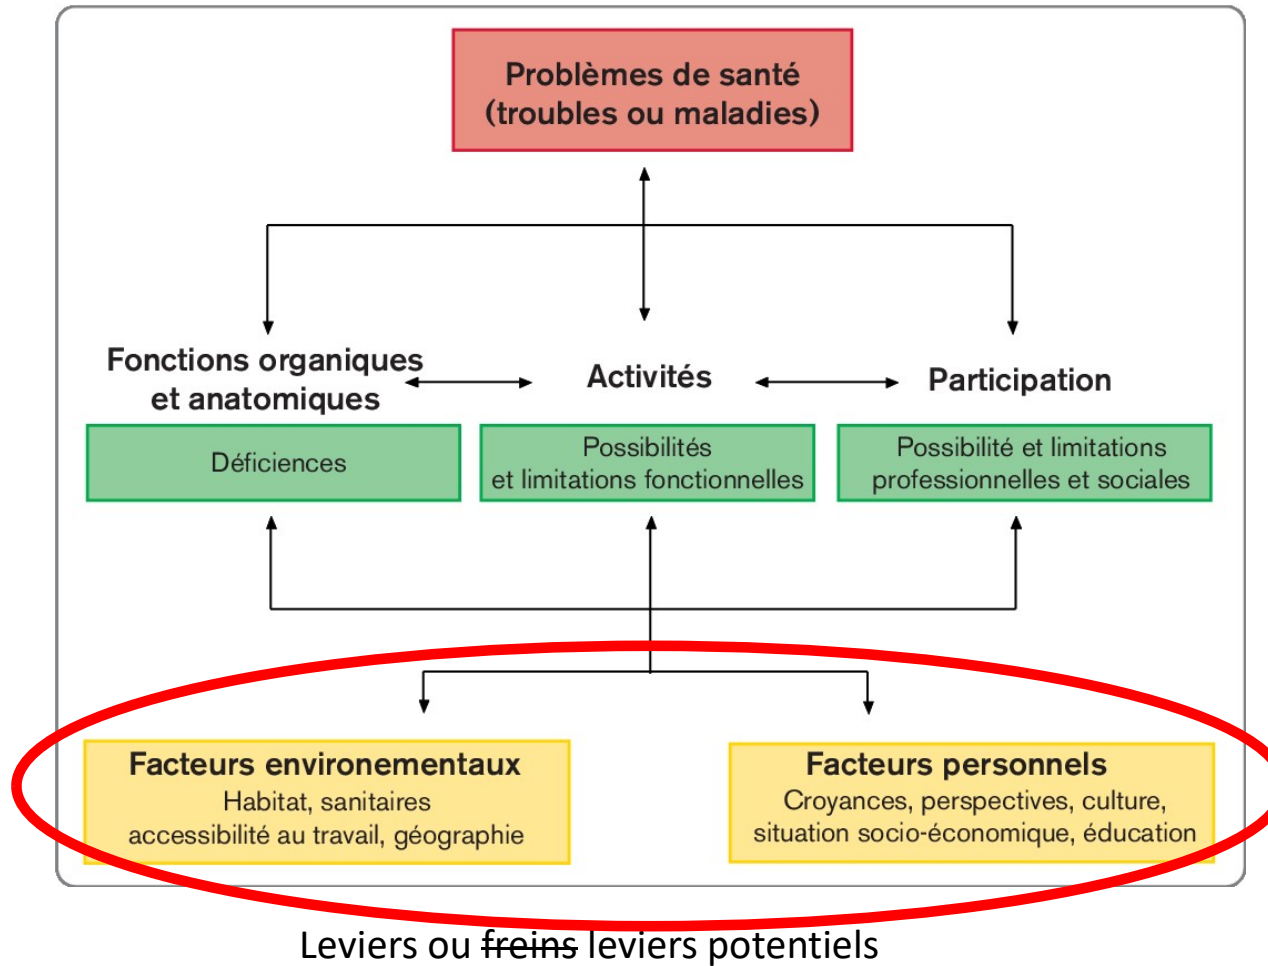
Problèmes de santé
(troubles ou maladies)

Fonctions organiques et anatomiques

Activités

Participation

Déficiences

Possibilités et limitations fonctionnelles

Possibilité et limitations professionnelles et sociales

Facteurs environementaux
Habitat, sanitaires accessibilité au travail, géographie

Facteurs personnels
Croyances, perspectives, culture, situation socio-économique, éducation

Leviers ou ~~freins~~ leviers potentiels